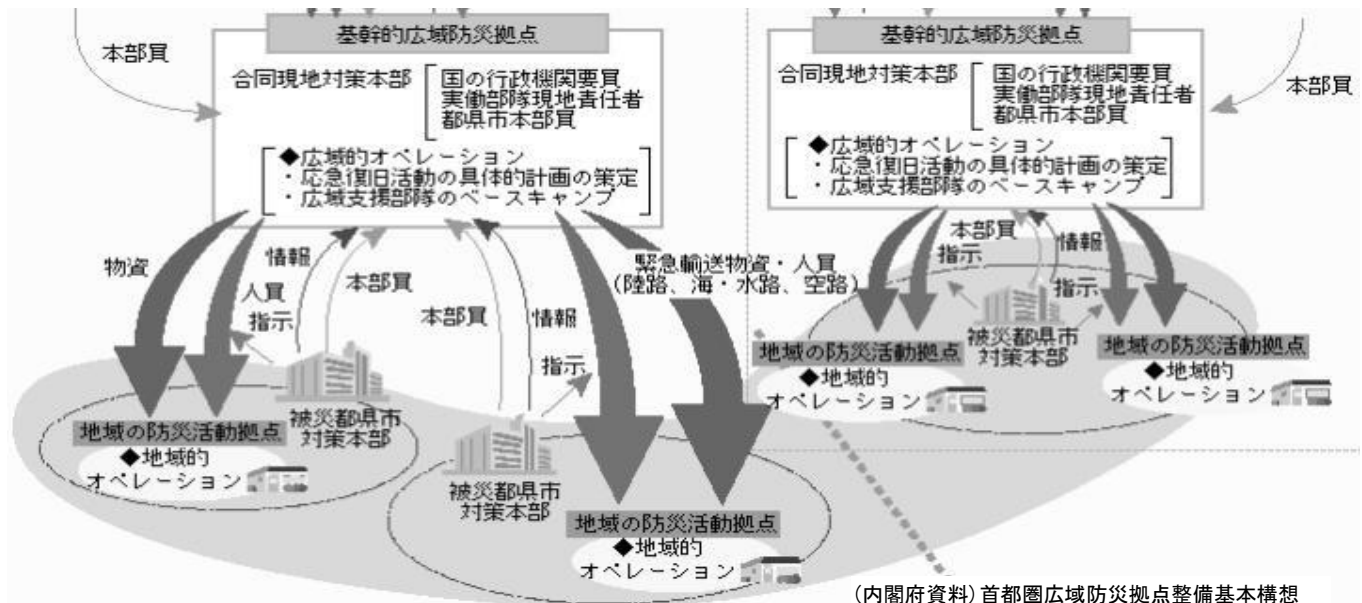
基幹的広域防災拠点

本部員

合同現地対策本部 [ 国の行政機関要員 実働部隊現地責任者 都県市本部員

[ ◆広域的オペレーション ・応急復旧活動の具体的計画の策定 ・広域支援部隊のベースキャンプ ]

物資

人員

指示

情報

本部員

本部員

情報

指示

緊急輸送物資・人員 (陸路、海・水路、空路)

被災都県市対策本部

地域の防災活動拠点 ◆地域的オペレーション

被災都県市対策本部

地域の防災活動拠点 ◆地域的オペレーション

基幹的広域防災拠点

合同現地対策本部 [ 国の行政機関要員 実働部隊現地責任者 都県市本部員

本部員

[ ◆広域的オペレーション ・応急復旧活動の具体的計画の策定 ・広域支援部隊のベースキャンプ ]

本部員

指示

情報

指示

被災都県市対策本部

地域の防災活動拠点 ◆地域的オペレーション

地域の防災活動拠点 ◆地域的オペレーション

(内閣府資料)首都圏広域防災拠点整備基本構想